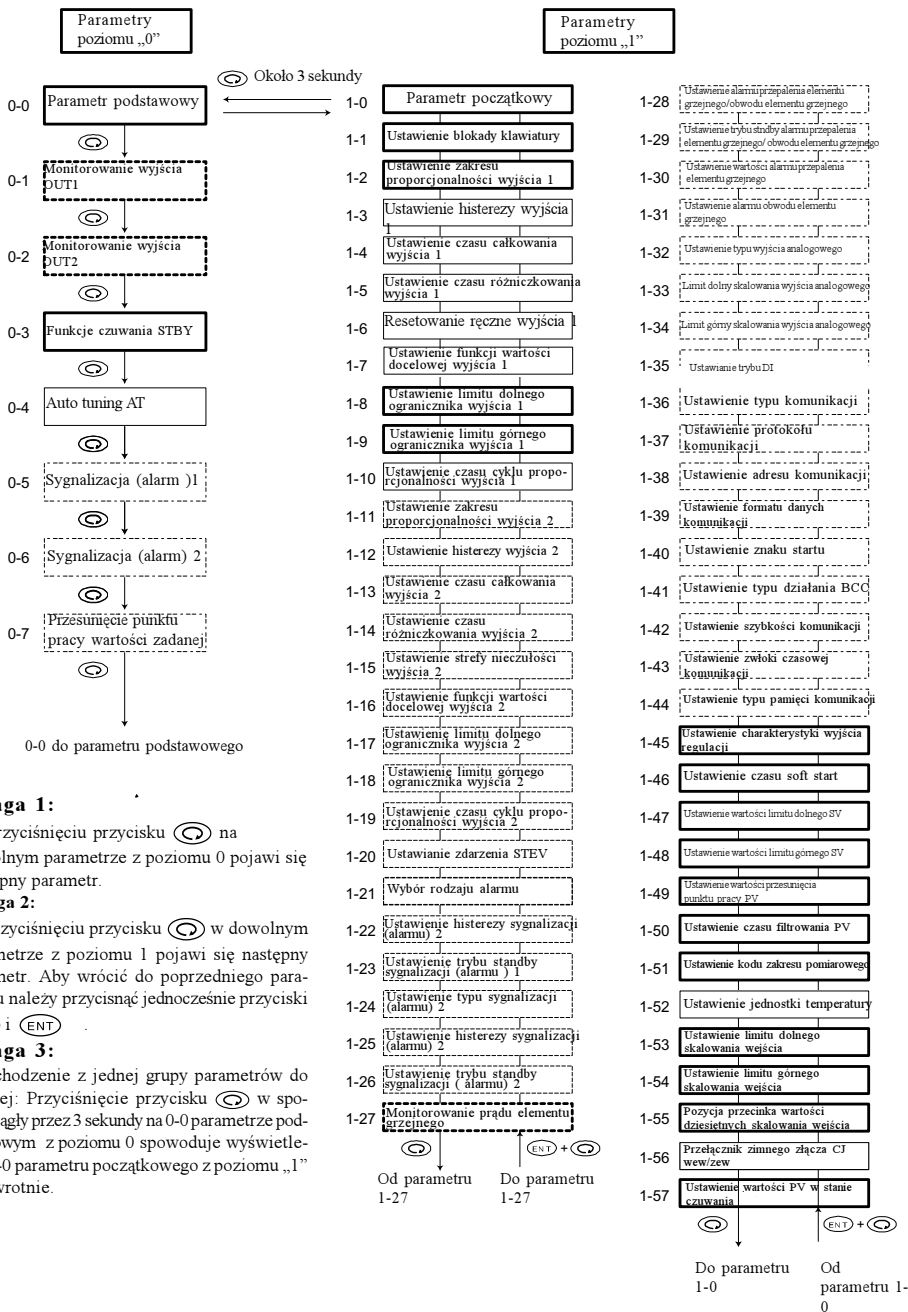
Parametry poziomu „0"

Parametry poziomu „1"

Około 3 sekundy

0-0 Parametr podstawowy
0-1 Monitorowanie wyjścia OUT1
0-2 Monitorowanie wyjścia OUT2
0-3 Funkcje czuwania STBY
0-4 Auto tuning AT
0-5 Sygnalizacja (alarm )1
0-6 Sygnalizacja (alarm) 2
0-7 Przesunięcie punktu pracy wartości zadanej

0-0 do parametru podstawowego

1-0 Parametr początkowy
1-1 Ustawienie blokady klawiatury
1-2 Ustawienie zakresu proporcjonalności wyjścia 1
1-3 Ustawienie histerezy wyjścia 1
1-4 Ustawienie czasu całkowania wyjścia 1
1-5 Ustawienie czasu różniczkowania wyjścia 1
1-6 Resetowanie ręczne wyjścia 1
1-7 Ustawienie funkcji wartości docelowej wyjścia 1
1-8 Ustawienie limitu dolnego ogranicznika wyjścia 1
1-9 Ustawienie limitu górnego ogranicznika wyjścia 1
1-10 Ustawienie czasu cyklu proporcjonalności wyjścia 1
1-11 Ustawienie zakresu proporcjonalności wyjścia 2
1-12 Ustawienie histerezy wyjścia 2
1-13 Ustawienie czasu całkowania wyjścia 2
1-14 Ustawienie czasu różniczkowania wyjścia 2
1-15 Ustawienie strefy nieczułości wyjścia 2
1-16 Ustawienie funkcji wartości docelowej wyjścia 2
1-17 Ustawienie limitu dolnego ogranicznika wyjścia 2
1-18 Ustawienie limitu górnego ogranicznika wyjścia 2
1-19 Ustawienie czasu cyklu proporcjonalności wyjścia 2
1-20 Ustawianie zdarzenia STEV
1-21 Wybór rodzaju alarmu
1-22 Ustawienie histerezy sygnalizacji (alarmu) 2
1-23 Ustawienie trybu standby sygnalizacji (alarmu ) 1
1-24 Ustawienie typu sygnalizacji (alarmu) 2
1-25 Ustawienie histerezy sygnalizacji (alarmu) 2
1-26 Ustawienie trybu standby sygnalizacji ( alarmu) 2
1-27 Monitorowanie prądu elementu grzejnego

ENT +

Od parametru 1-27
Do parametru 1-27

1-28 Ustawienie alarmu przepalenia elementu grzejnego/obwodu elementu grzejnego
1-29 Ustawienie trybu stndby alarmu przepalenia elementu grzejnego/ obwodu elementu grzejnego
1-30 Ustawienie wartości alarmu przepalenia elementu grzejnego
1-31 Ustawienie alarmu obwodu elementu grzejnego
1-32 Ustawienie typu wyjścia analogowego
1-33 Limit dolny skalowania wyjścia analogowego
1-34 Limit górny skalowania wyjścia analogowego
1-35 Ustawianie trybu DI
1-36 Ustawienie typu komunikacji
1-37 Ustawienie protokołu komunikacji
1-38 Ustawienie adresu komunikacji
1-39 Ustawienie formatu danych komunikacji
1-40 Ustawienie znaku startu
1-41 Ustawienie typu działania BCC
1-42 Ustawienie szybkości komunikacji
1-43 Ustawienie zwłoki czasowej komunikacji
1-44 Ustawienie typu pamięci komunikacji
1-45 Ustawienie charakterystyki wyjścia regulacji
1-46 Ustawienie czasu soft start
1-47 Ustawienie wartości limitu dolnego SV
1-48 Ustawienie wartości limitu górnego SV
1-49 Ustawienie wartości przesunięcia punktu pracy PV
1-50 Ustawienie czasu filtrowania PV
1-51 Ustawienie kodu zakresu pomiarowego
1-52 Ustawienie jednostki temperatury
1-53 Ustawienie limitu dolnego skalowania wejścia
1-54 Ustawienie limitu górnego skalowania wejścia
1-55 Pozycja przecinka wartości dziesiętnych skalowania wejścia
1-56 Przełącznik zimnego złącza CJ wew/zew
1-57 Ustawienie wartości PV w stanie czuwania

ENT +

Do parametru 1-0
Od parametru 1-0

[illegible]ga 1:
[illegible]zyciśnięciu przycisku na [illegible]lnym parametrze z poziomu 0 pojawi się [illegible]pny parametr.
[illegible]ga 2:
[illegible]zyciśnięciu przycisku w dowolnym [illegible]metrze z poziomu 1 pojawi się następny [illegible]metr. Aby wrócić do poprzedniego para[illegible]u należy przycisnąć jednocześnie przyciski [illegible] i ENT .
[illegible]ga 3:
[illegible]chodzenie z jednej grupy parametrów do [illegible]ej: Przyciśnięcie przycisku w spo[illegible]ągły przez 3 sekundy na 0-0 parametrze pod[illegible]owym z poziomu 0 spowoduje wyświetle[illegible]-0 parametru początkowego z poziomu „1" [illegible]wrotnie.